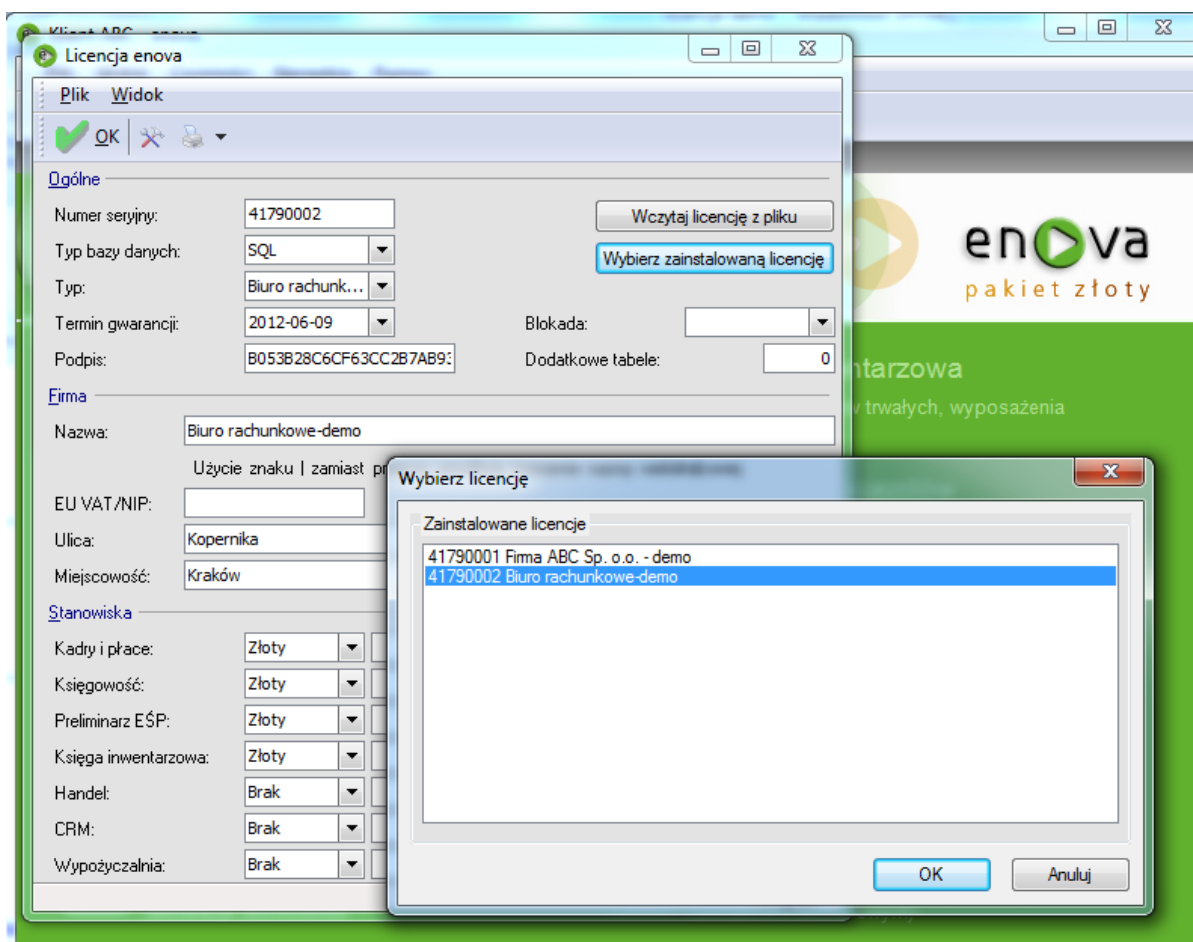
Klient ABC - enova

Licencja enova

Plik Widok

OK

Ogólne

Numer seryjny: 41790002

Typ bazy danych: SQL

Typ: Biuro rachunk...

Termin gwarancji: 2012-06-09

Podpis: B053B28C6CF63CC2B7AB9

Wczytaj licencję z pliku

Wybierz zainstalowaną licencję

Blokada:

Dodatkowe tabele: 0

enova
pakiet złoty

...ntarzowa
...v trwałych, wyposażenia

Firma

Nazwa: Biuro rachunkowe-demo

Użycie znaku | zamiast pr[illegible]

EU VAT/NIP:

Ulica: Kopernika

Miejscowość: Kraków

Stanowiska

Kadry i płace: Złoty

Księgowość: Złoty

Preliminarz EŚP: Złoty

Księga inwentarzowa: Złoty

Handel: Brak

CRM: Brak

Wypożyczalnia: Brak

Wybierz licencję

Zainstalowane licencje

41790001 Firma ABC Sp. o.o. - demo
41790002 Biuro rachunkowe-demo

OK

Anuluj